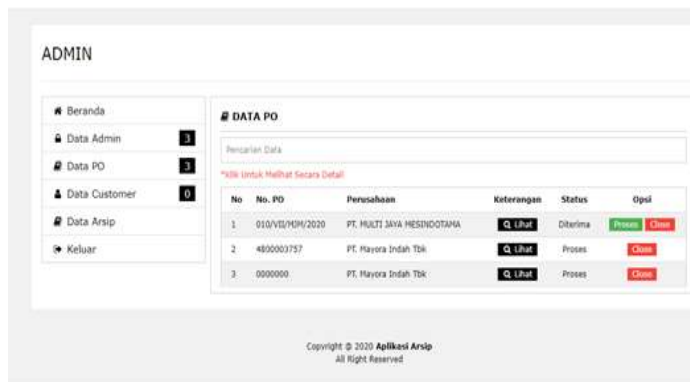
ADMIN

Beranda
Data Admin 3
Data PO 3
Data Customer 0
Data Arsip
Keluar

DATA PO

Pencarian Data

*Klik Untuk Melihat Secara Detail

| No | No. PO | Perusahaan | Keterangan | Status | Opsi |
|---|---|---|---|---|---|
| 1 | 010/VII/MJM/2020 | PT. MULTI JAYA MESINDOTAMA | Lihat | Diterima | Proses Close |
| 2 | 4800003757 | PT. Mayora Indah Tbk | Lihat | Proses | Close |
| 3 | 0000000 | PT. Mayora Indah Tbk | Lihat | Proses | Close |

Copyright © 2020 Aplikasi Arsip
All Right Reserved